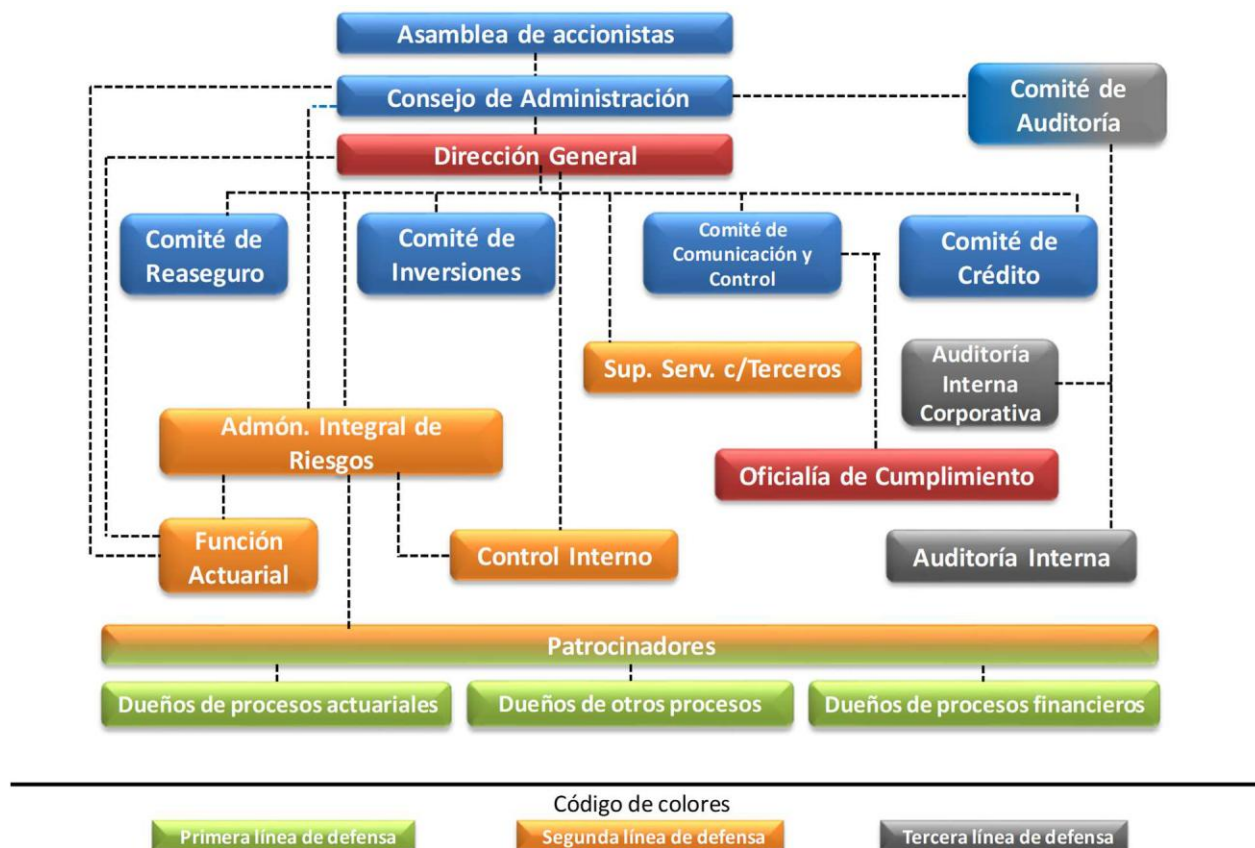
Asamblea de accionistas

Consejo de Administración

Comité de Auditoría

Dirección General

Comité de Reaseguro

Comité de Inversiones

Comité de Comunicación y Control

Comité de Crédito

Sup. Serv. c/Terceros

Auditoría Interna Corporativa

Admón. Integral de Riesgos

Oficialía de Cumplimiento

Función Actuarial

Control Interno

Auditoría Interna

Patrocinadores

Dueños de procesos actuariales

Dueños de otros procesos

Dueños de procesos financieros

Código de colores

Primera línea de defensa

Segunda línea de defensa

Tercera línea de defensa